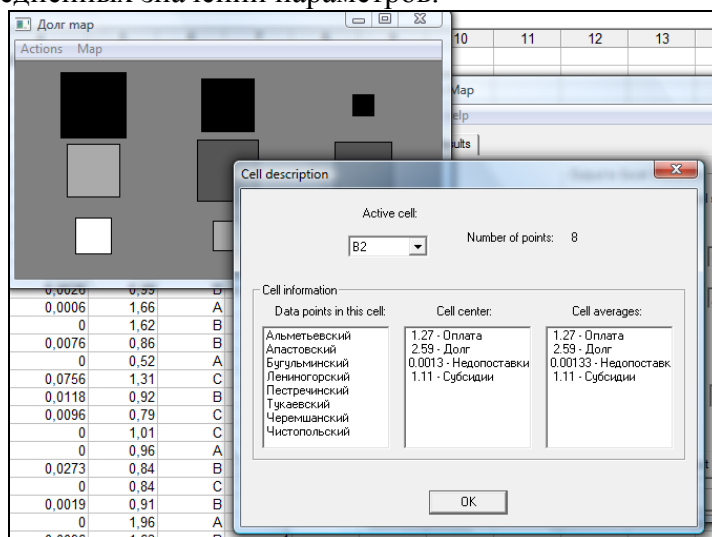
Долг map

Actions Map

| 10 | 11 | 12 | 13 |
|---|---|---|---|

Map
elp
ults

Cell description

Active cell:
B2
Number of points: 8

Cell information
Data points in this cell:
Альметьевский
Апастовский
Бугульминский
Лениногорский
Пестречинский
Тукаевский
Черемшанский
Чистопольский

Cell center:
1.27 - Оплата
2.59 - Долг
0.0013 - Недопоставки
1.11 - Субсидии

Cell averages:
1.27 - Оплата
2.59 - Долг
0.00133 - Недопоставк
1.11 - Субсидии

OK

| | | |
|---|---|---|
| 0,0006 | 1,66 | A |
| 0 | 1,62 | B |
| 0,0076 | 0,86 | B |
| 0 | 0,52 | A |
| 0,0756 | 1,31 | C |
| 0,0118 | 0,92 | B |
| 0,0096 | 0,79 | C |
| 0 | 1,01 | C |
| 0 | 0,96 | A |
| 0,0273 | 0,84 | B |
| 0 | 0,84 | C |
| 0,0019 | 0,91 | B |
| 0 | 1,96 | A |